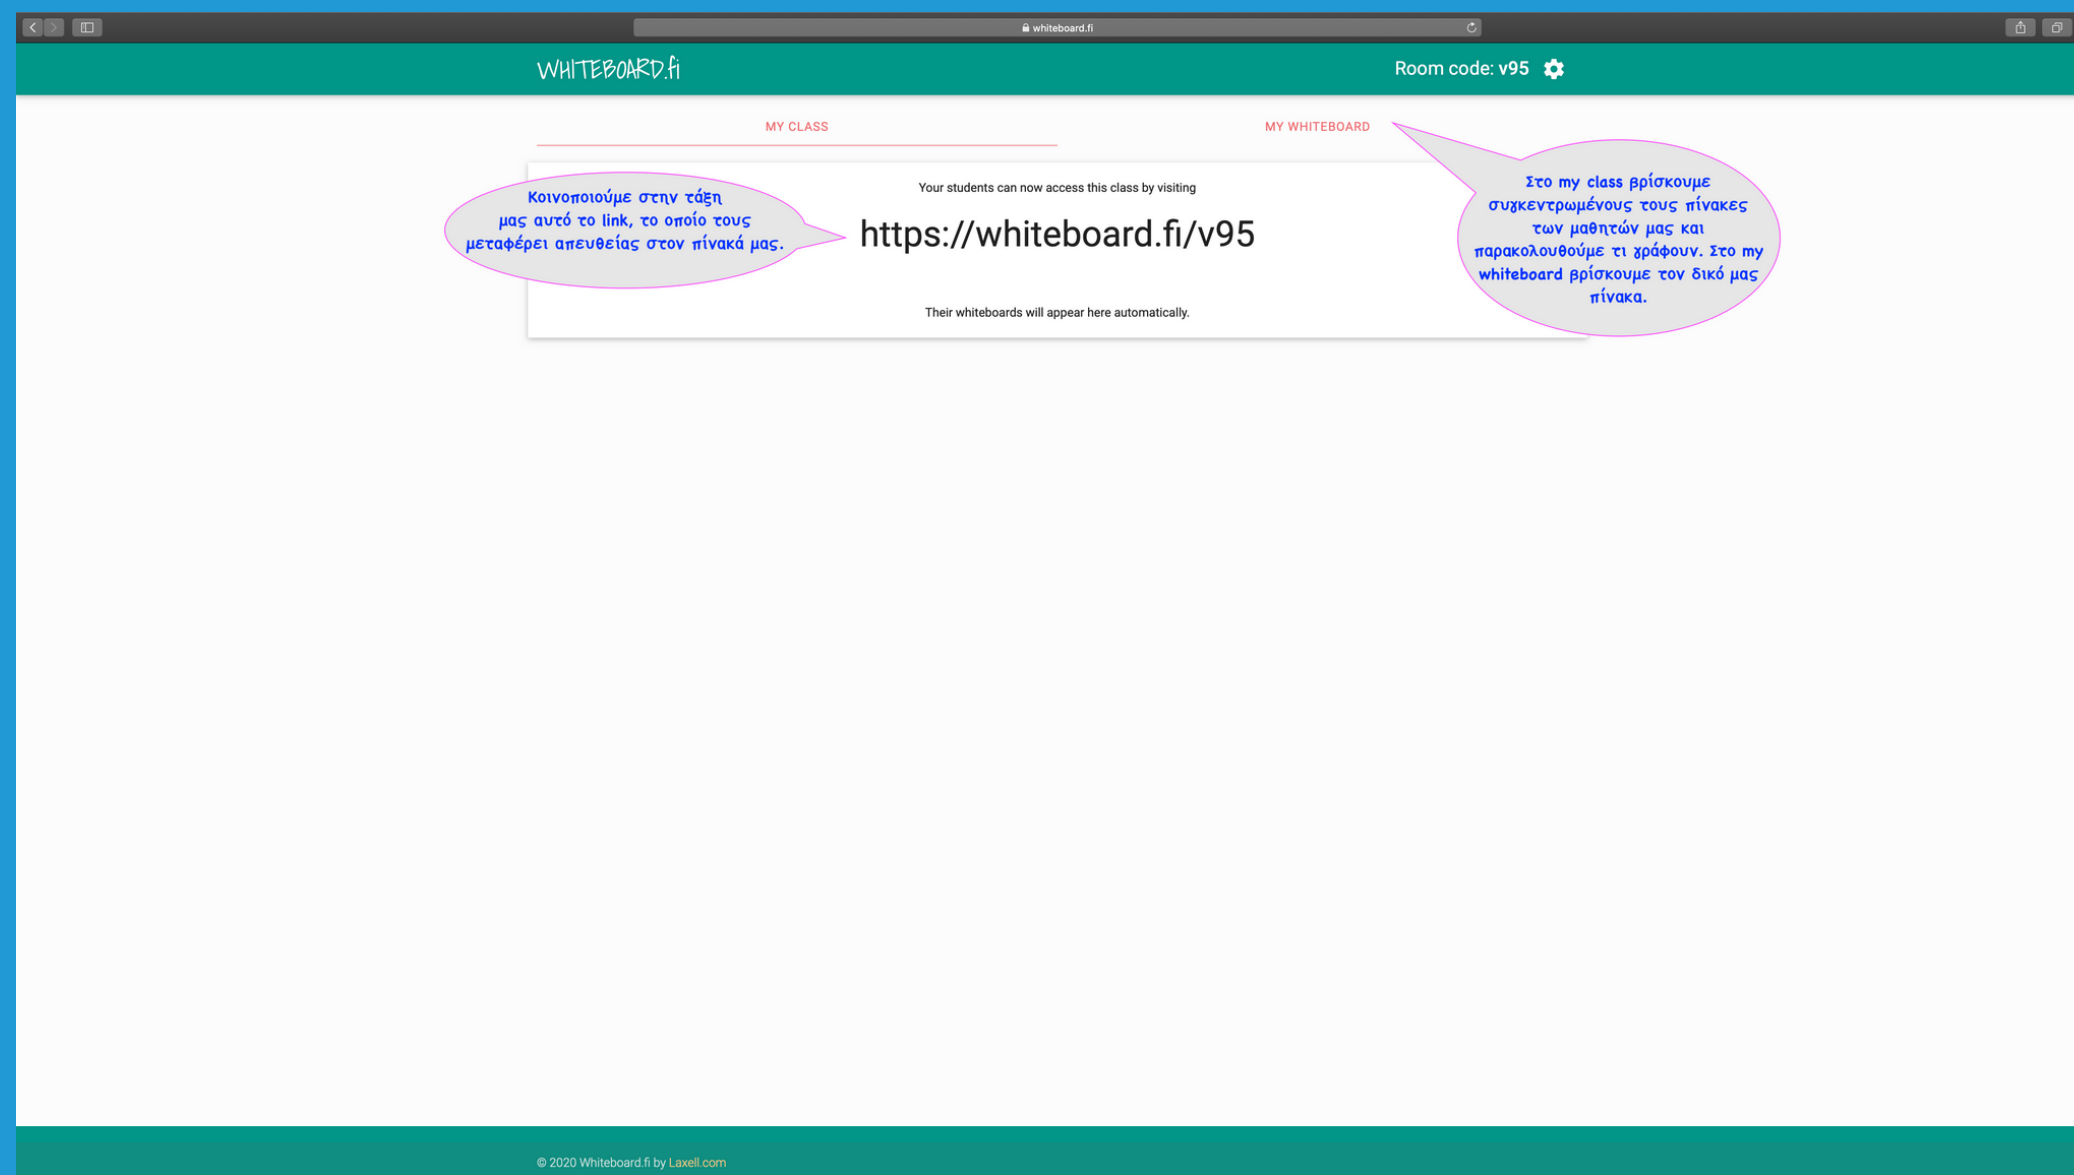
whiteboard.fi

WHITEBOARD.fi

Room code: v95

MY CLASS

MY WHITEBOARD

Κοινοποιούμε στην τάξη μας αυτό το link, το οποίο τους μεταφέρει απευθείας στον πίνακά μας.

Your students can now access this class by visiting

https://whiteboard.fi/v95

Their whiteboards will appear here automatically.

Στο my class βρίσκουμε συγκεντρωμένους τους πίνακες των μαθητών μας και παρακολουθούμε τι γράφουν. Στο my whiteboard βρίσκουμε τον δικό μας πίνακα.

© 2020 Whiteboard.fi by Laxell.com